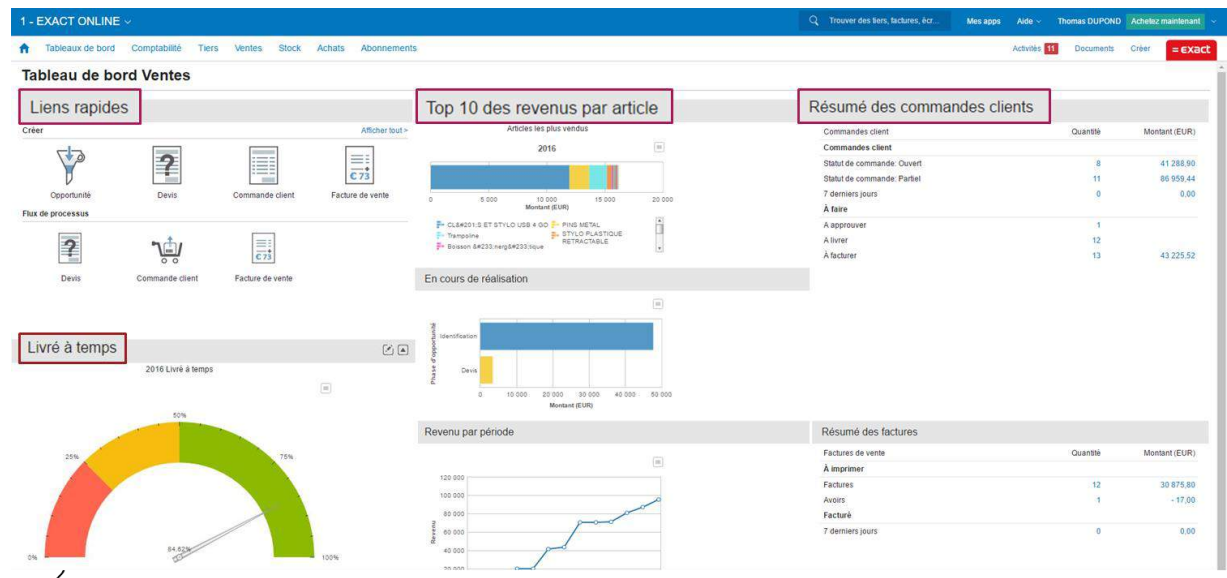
1 - EXACT ONLINE

Trouver des tiers, factures, écr... Mes apps Aide Thomas DUPOND Achetez maintenant

Tableaux de bord Comptabilité Tiers Ventes Stock Achats Abonnements

Activités 11 Documents Créer = exact

Tableau de bord Ventes

Liens rapides

Créer

Afficher tout »

Opportunité Devis Commande client Facture de vente

Flux de processus

Devis Commande client Facture de vente

Livré à temps

2016 Livré à temps

50%

25% 75%

0% 84.62% 100%

Top 10 des revenus par article

Articles les plus vendus

2016

0 5 000 10 000 15 000 20 000

Montant (EUR)

CL&#201;S ET STYLO USB 4 GO PING METAL Trampoline STYLO PLASTIQUE RETRACTABLE Boisson &#233;nerg&#233;tique

En cours de réalisation

Phase d'opportunité

Identification

Devis

0 10 000 20 000 30 000 40 000 50 000

Montant (EUR)

Revenu par période

Revenu

120 000
100 000
80 000
60 000
40 000
20 000

Résumé des commandes clients

| Commandes client | Quantité | Montant (EUR) |
|---|---|---|
| Commandes client | | |
| Statut de commande: Ouvert | 8 | 41 288,90 |
| Statut de commande: Partiel | 11 | 86 959,44 |
| 7 derniers jours | 0 | 0,00 |
| À faire | | |
| A approuver | 1 | |
| A livrer | 12 | |
| À facturer | 13 | 43 225,52 |

Résumé des factures

| Factures de vente | Quantité | Montant (EUR) |
|---|---|---|
| À imprimer | | |
| Factures | 12 | 30 875,80 |
| Avoirs | 1 | - 17,00 |
| Facturé | | |
| 7 derniers jours | 0 | 0,00 |